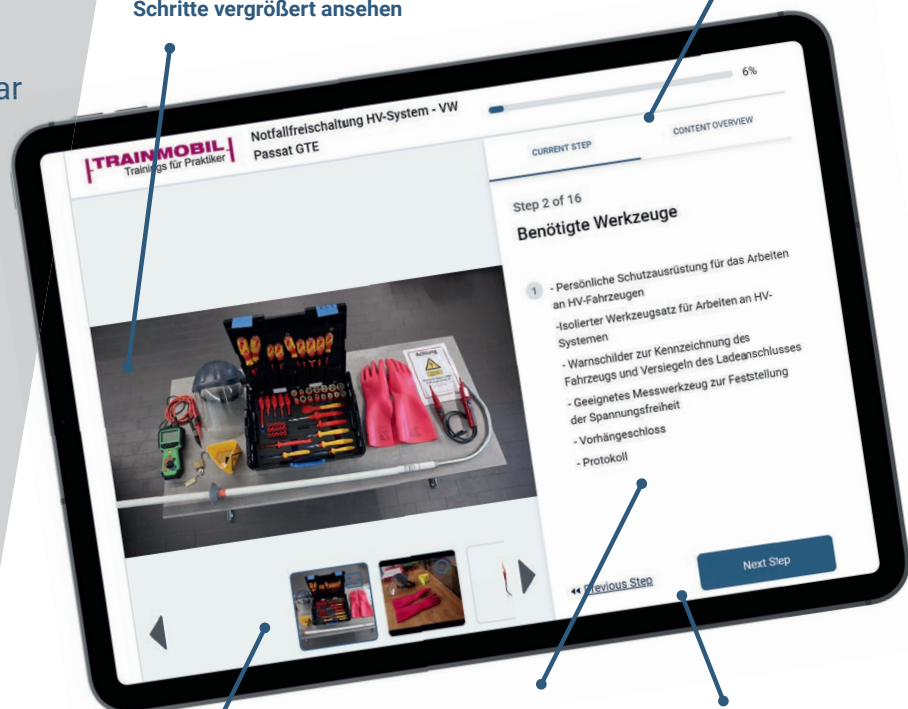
Schritte vergrößert ansehen

ar

TRAINMOBIL
Trainings für Praktiker

Notfallfreischaltung HV-System - VW Passat GTE

6%

CURRENT STEP

CONTENT OVERVIEW

Step 2 of 16

Benötigte Werkzeuge

1 - Persönliche Schutzausrüstung für das Arbeiten an HV-Fahrzeugen
-Isolierter Werkzeugsatz für Arbeiten an HV-Systemen
- Warnschilder zur Kennzeichnung des Fahrzeugs und Versiegeln des Ladeanschlusses
- Geeignetes Messwerkzeug zur Feststellung der Spannungsfreiheit
- Vorhängeschloss
- Protokoll

Achtung

Previous Step

Next Step